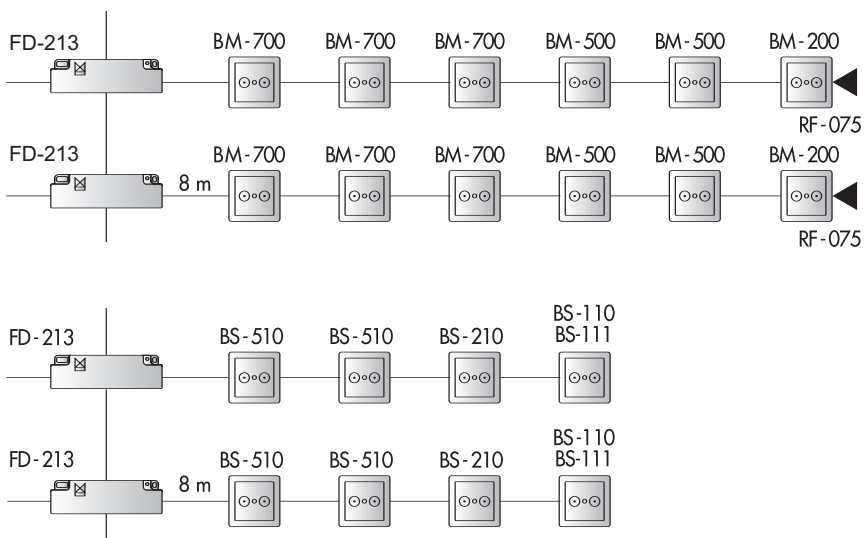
FD-213
BM-700 BM-700 BM-700 BM-500 BM-500 BM-200
RF-075

FD-213
8 m
BM-700 BM-700 BM-700 BM-500 BM-500 BM-200
RF-075

FD-213
BS-510 BS-510 BS-210 BS-110 BS-111

FD-213
8 m
BS-510 BS-510 BS-210 BS-110 BS-111